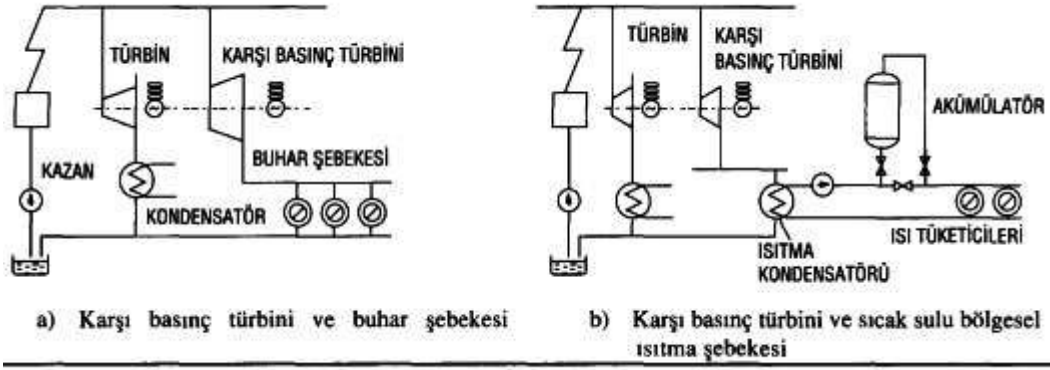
TÜRBİN

KARŞI BASINÇ TÜRBİNİ

KAZAN

BUHAR ŞEBEKESİ

KONDENSATÖR

TÜRBİN

KARŞI BASINÇ TÜRBİNİ

AKÜMÜLATÖR

ISITMA KONDENSATÖRÜ

ISI TÜKETİCİLERİ

a) Karşı basınç türbini ve buhar şebekesi

b) Karşı basınç türbini ve sıcak sulu bölgesel ısıtma şebekesi